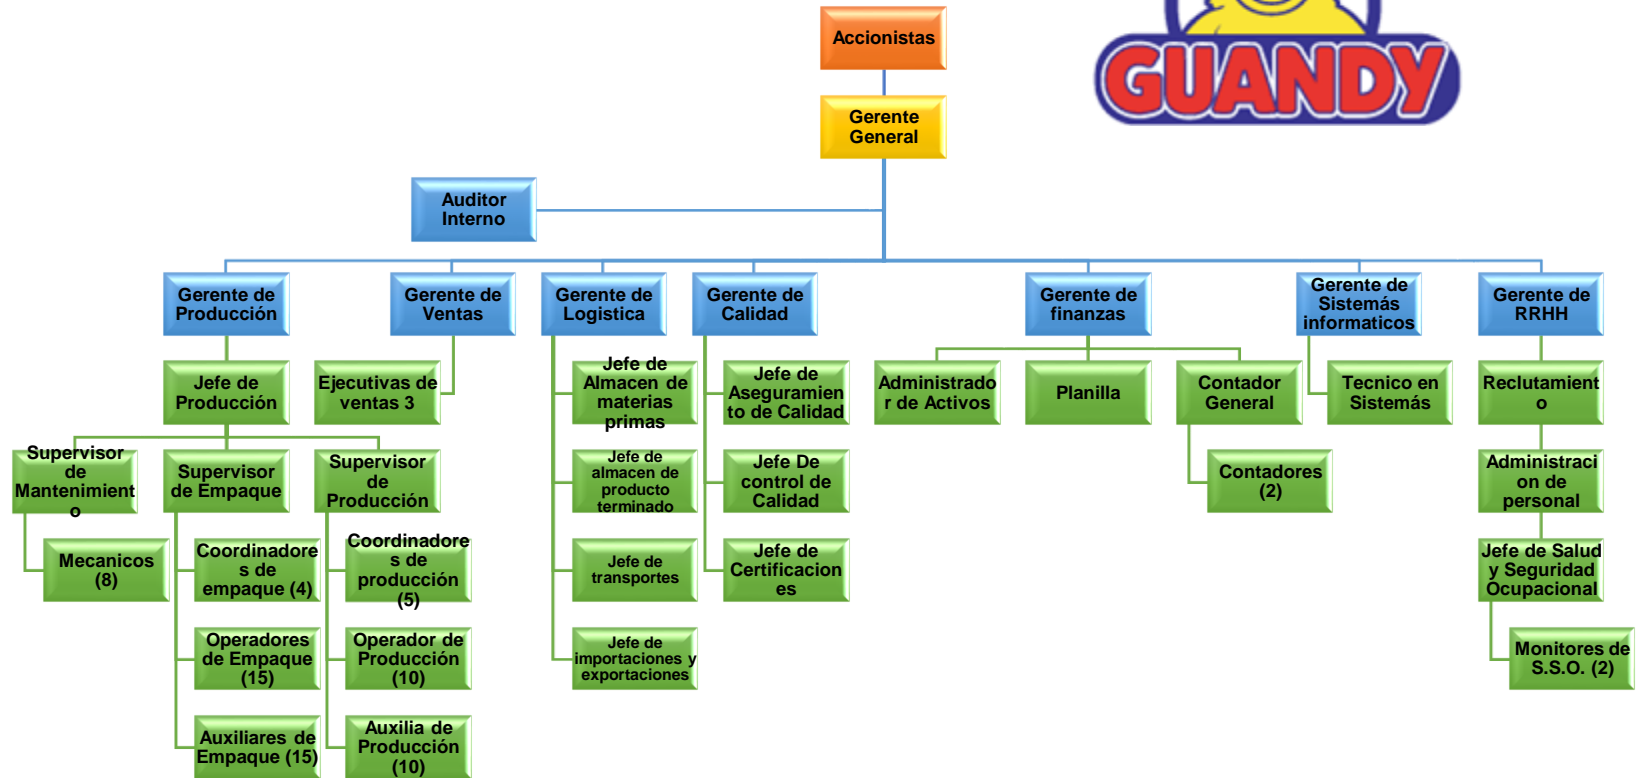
GUANDY

Accionistas

Gerente General

Auditor Interno

Gerente de Producción

Gerente de Ventas

Gerente de Logistica

Gerente de Calidad

Gerente de finanzas

Gerente de Sistemás informaticos

Gerente de RRHH

Jefe de Producción

Ejecutivas de ventas 3

Jefe de Almacen de materias primas

Jefe de Aseguramiento de Calidad

Administrador de Activos

Planilla

Contador General

Tecnico en Sistemás

Reclutamiento

Supervisor de Mantenimiento

Supervisor de Empaque

Supervisor de Producción

Jefe de almacen de producto terminado

Jefe De control de Calidad

Contadores (2)

Administracion de personal

Mecanicos (8)

Coordinadores de empaque (4)

Coordinadores de producción (5)

Jefe de transportes

Jefe de Certificaciones

Jefe de Salud y Seguridad Ocupacional

Operadores de Empaque (15)

Operador de Producción (10)

Jefe de importaciones y exportaciones

Monitores de S.S.O. (2)

Auxiliares de Empaque (15)

Auxilia de Producción (10)